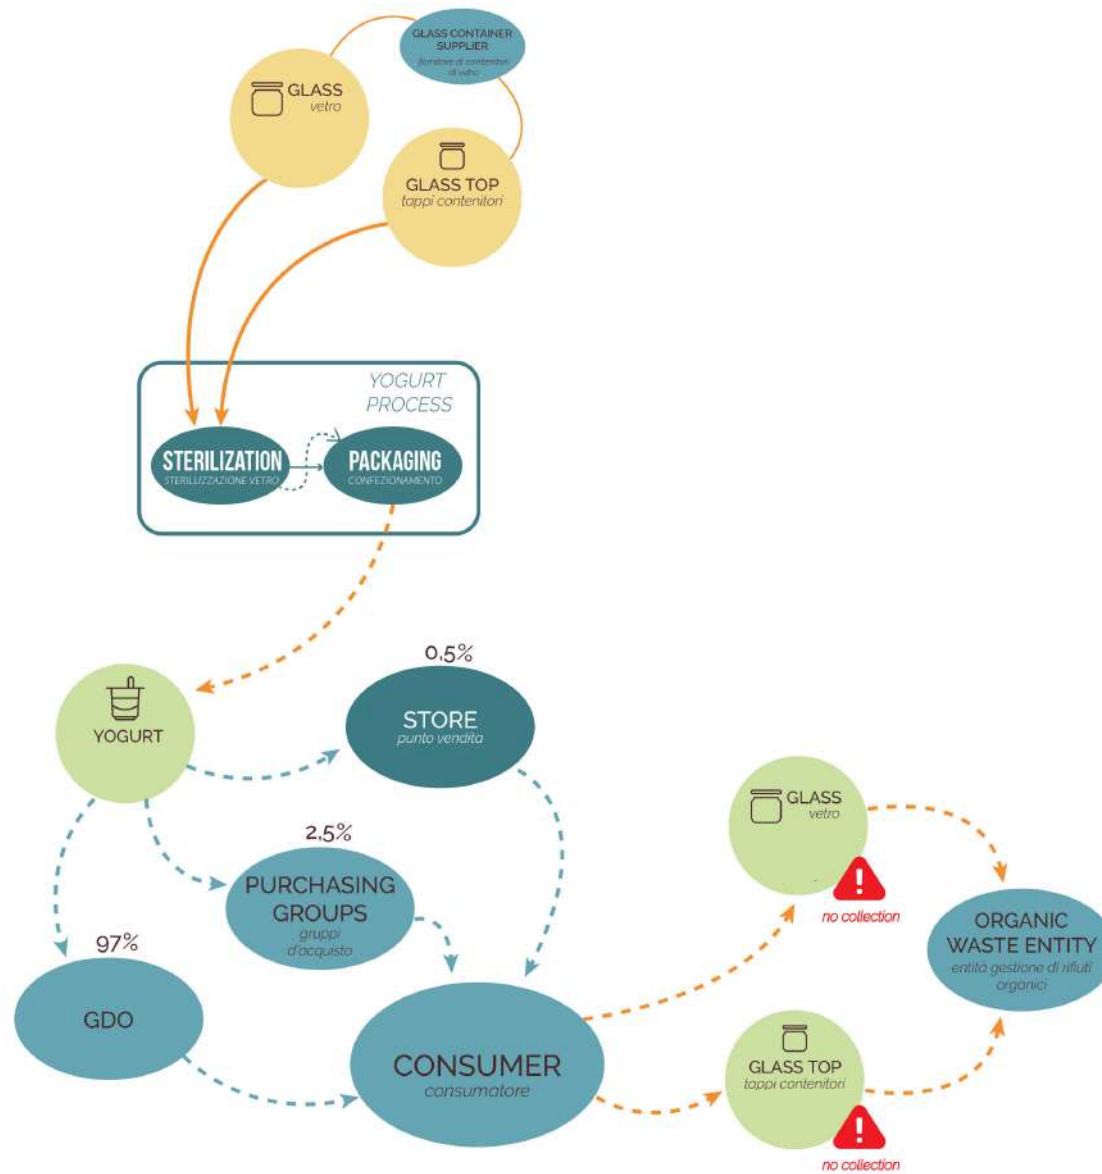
GLASS CONTAINER SUPPLIER
fornitore di contenitori di vetro

GLASS
vetro

GLASS TOP
tappi contenitori

YOGURT PROCESS

STERILIZATION
STERILIZZAZIONE VETRO

PACKAGING
CONFEZIONAMENTO

YOGURT

0,5%
STORE
punto vendita

2,5%
PURCHASING GROUPS
gruppi d'acquisto

97%
GDO

CONSUMER
consumatore

GLASS
vetro
no collection

GLASS TOP
tappi contenitori
no collection

ORGANIC WASTE ENTITY
entità gestione di rifiuti organici